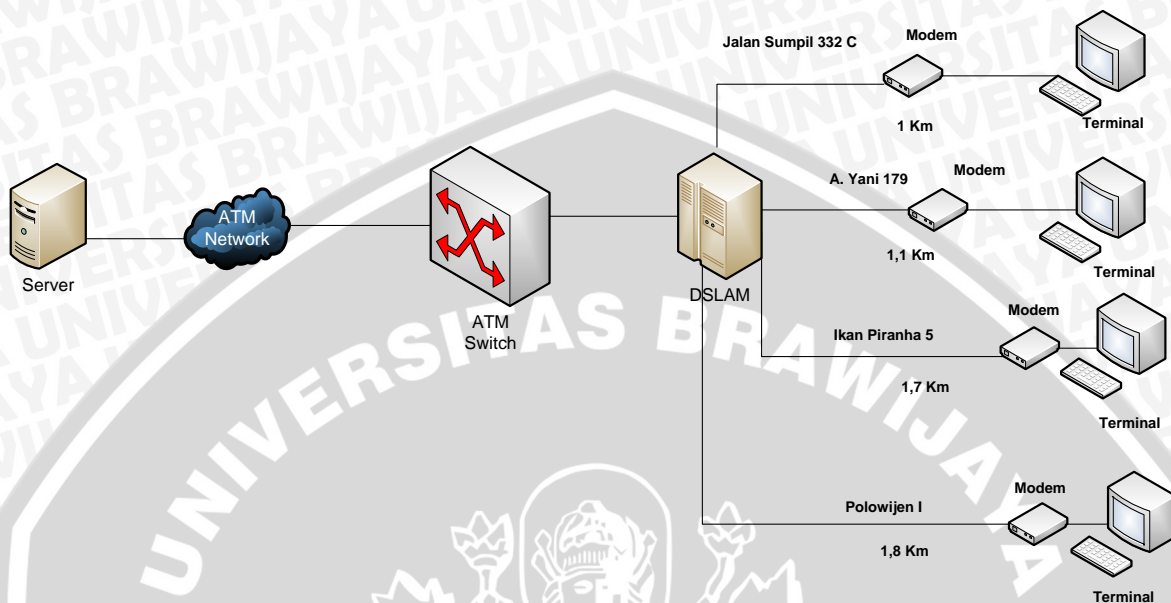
Jalan Sumpil 332 C

Modem

1 Km

Terminal

Server

ATM Network

ATM Switch

DSLAM

A. Yani 179

Modem

1,1 Km

Terminal

Ikan Piranha 5

Modem

1,7 Km

Terminal

Polowijen I

Modem

1,8 Km

Terminal

UNIVERSITAS BRAWIJAYA